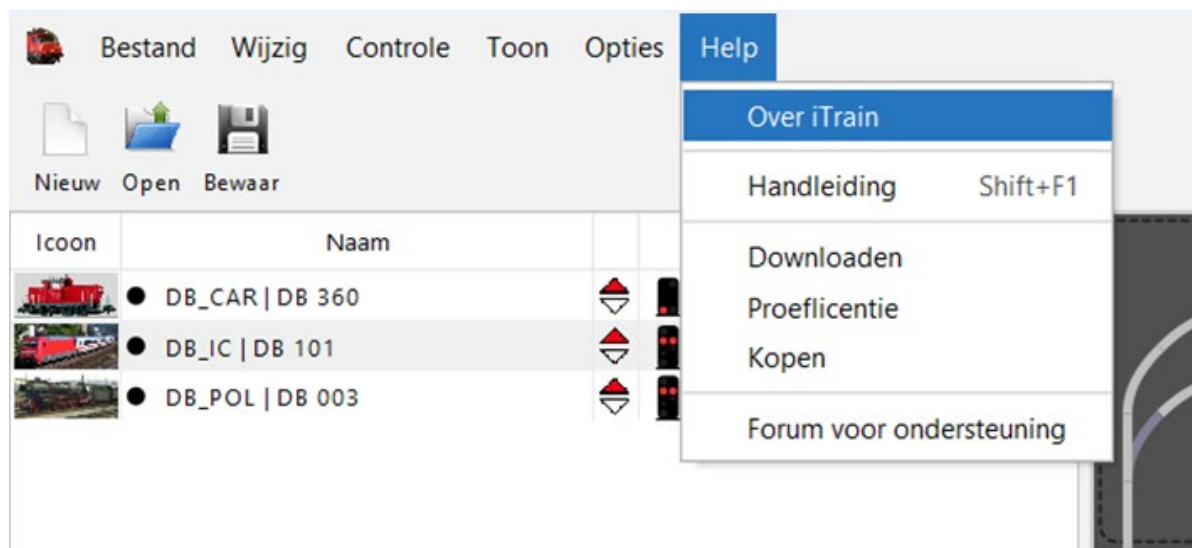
Bestand Wijzig Controle Toon Opties Help

Nieuw Open Bewaar

| Icoon | Naam |
|---|---|
| | DB_CAR \| DB 360 |
| | DB_IC \| DB 101 |
| | DB_POL \| DB 003 |

Over iTrain

Handleiding Shift+F1

Downloaden
Proeflicentie
Kopen

Forum voor ondersteuning